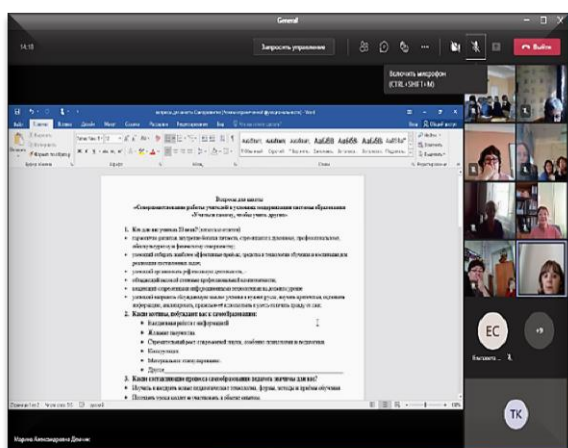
General

14:18

Запросить управление

Выйти

Включить микрофон (CTRL+SHIFT+M)

Вопросы для анкеты
«Совершенствование работы учителей в условиях модернизации системы образования «Учиться самому, чтобы учить других»

1. Кем для вас является Учитель? (несколько ответов)

2. Какие мотивы, побуждают вас к самообразованию:
Ежедневная работа с информацией
Желание творчества
Стремительный рост современной науки, особенно психологии и педагогики
Конкуренция
Материальное стимулирование
Другое

3. Какие составляющие процесса самообразования педагога значимы для вас?
Изучать и внедрять новые педагогические технологии, формы, методы и приемы обучения

EC

TK

Марина Александровна Демчук